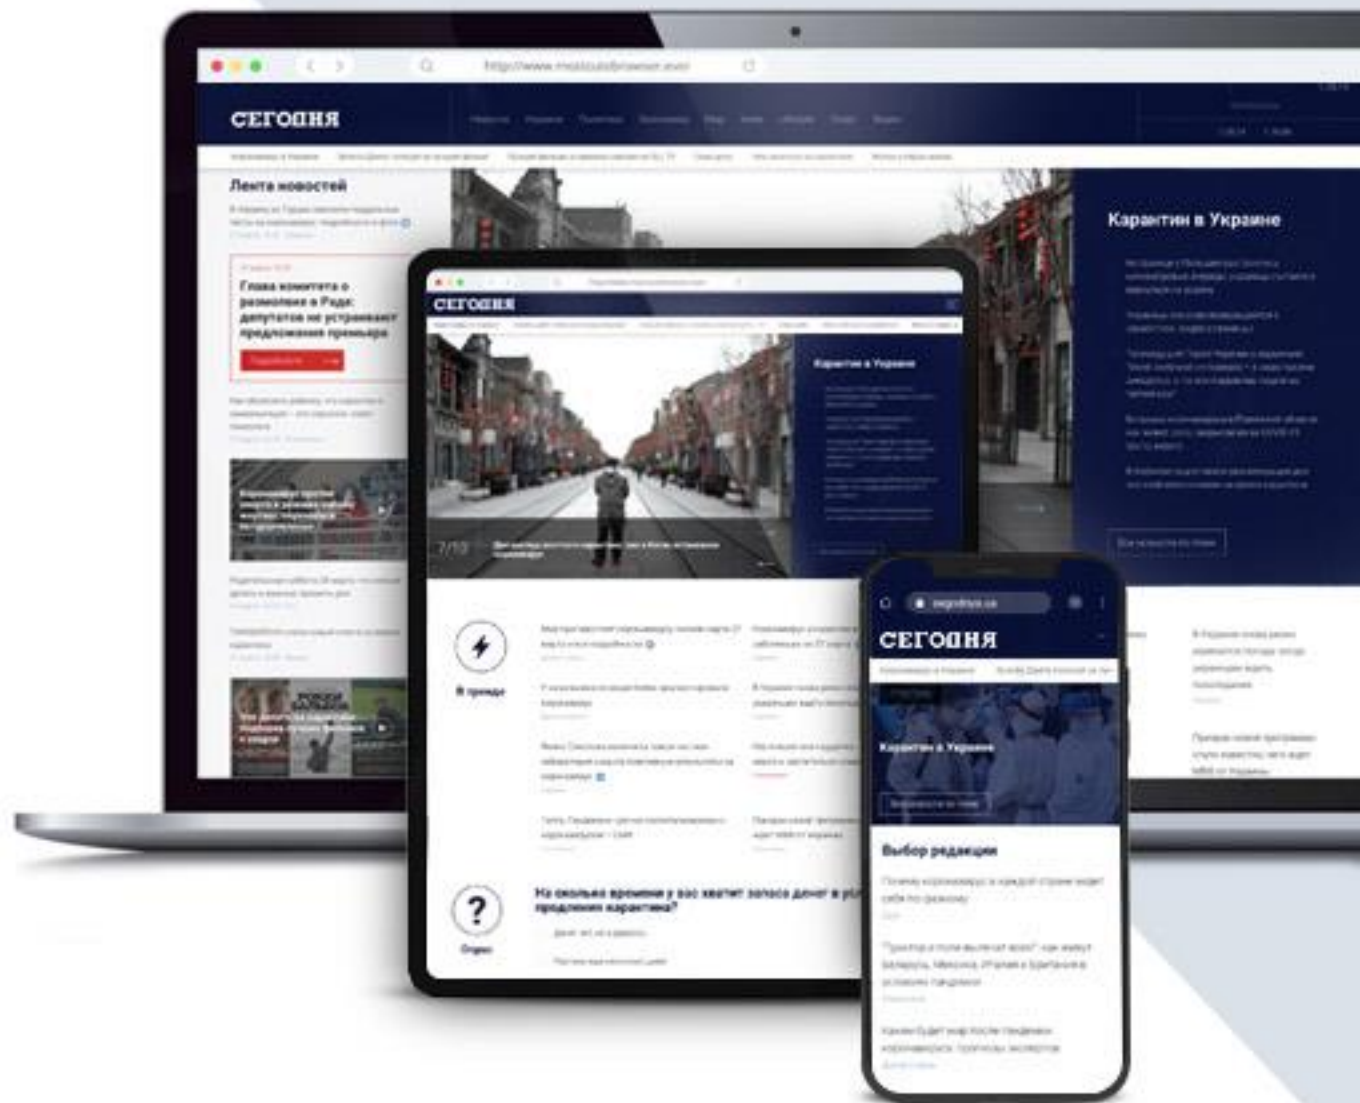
СЕГОДНЯ

Лента новостей

Глава комитета о размолвке в Раде: депутатов не устраивают предложения премьера

Карантин в Украине

СЕГОДНЯ

Карантин в Украине

7/10

В тренде

На сколько времени у вас хватит запаса денег в условиях продления карантина?

Опрос

segodnya.ua

СЕГОДНЯ

Карантин в Украине

Выбор редакции